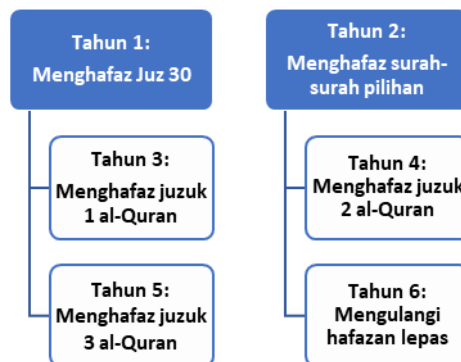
Tahun 1:
Menghafaz Juz 30

Tahun 3:
Menghafaz juzuk 1 al-Quran

Tahun 5:
Menghafaz juzuk 3 al-Quran

Tahun 2:
Menghafaz surah-surah pilihan

Tahun 4:
Menghafaz juzuk 2 al-Quran

Tahun 6:
Mengulangi hafazan lepas